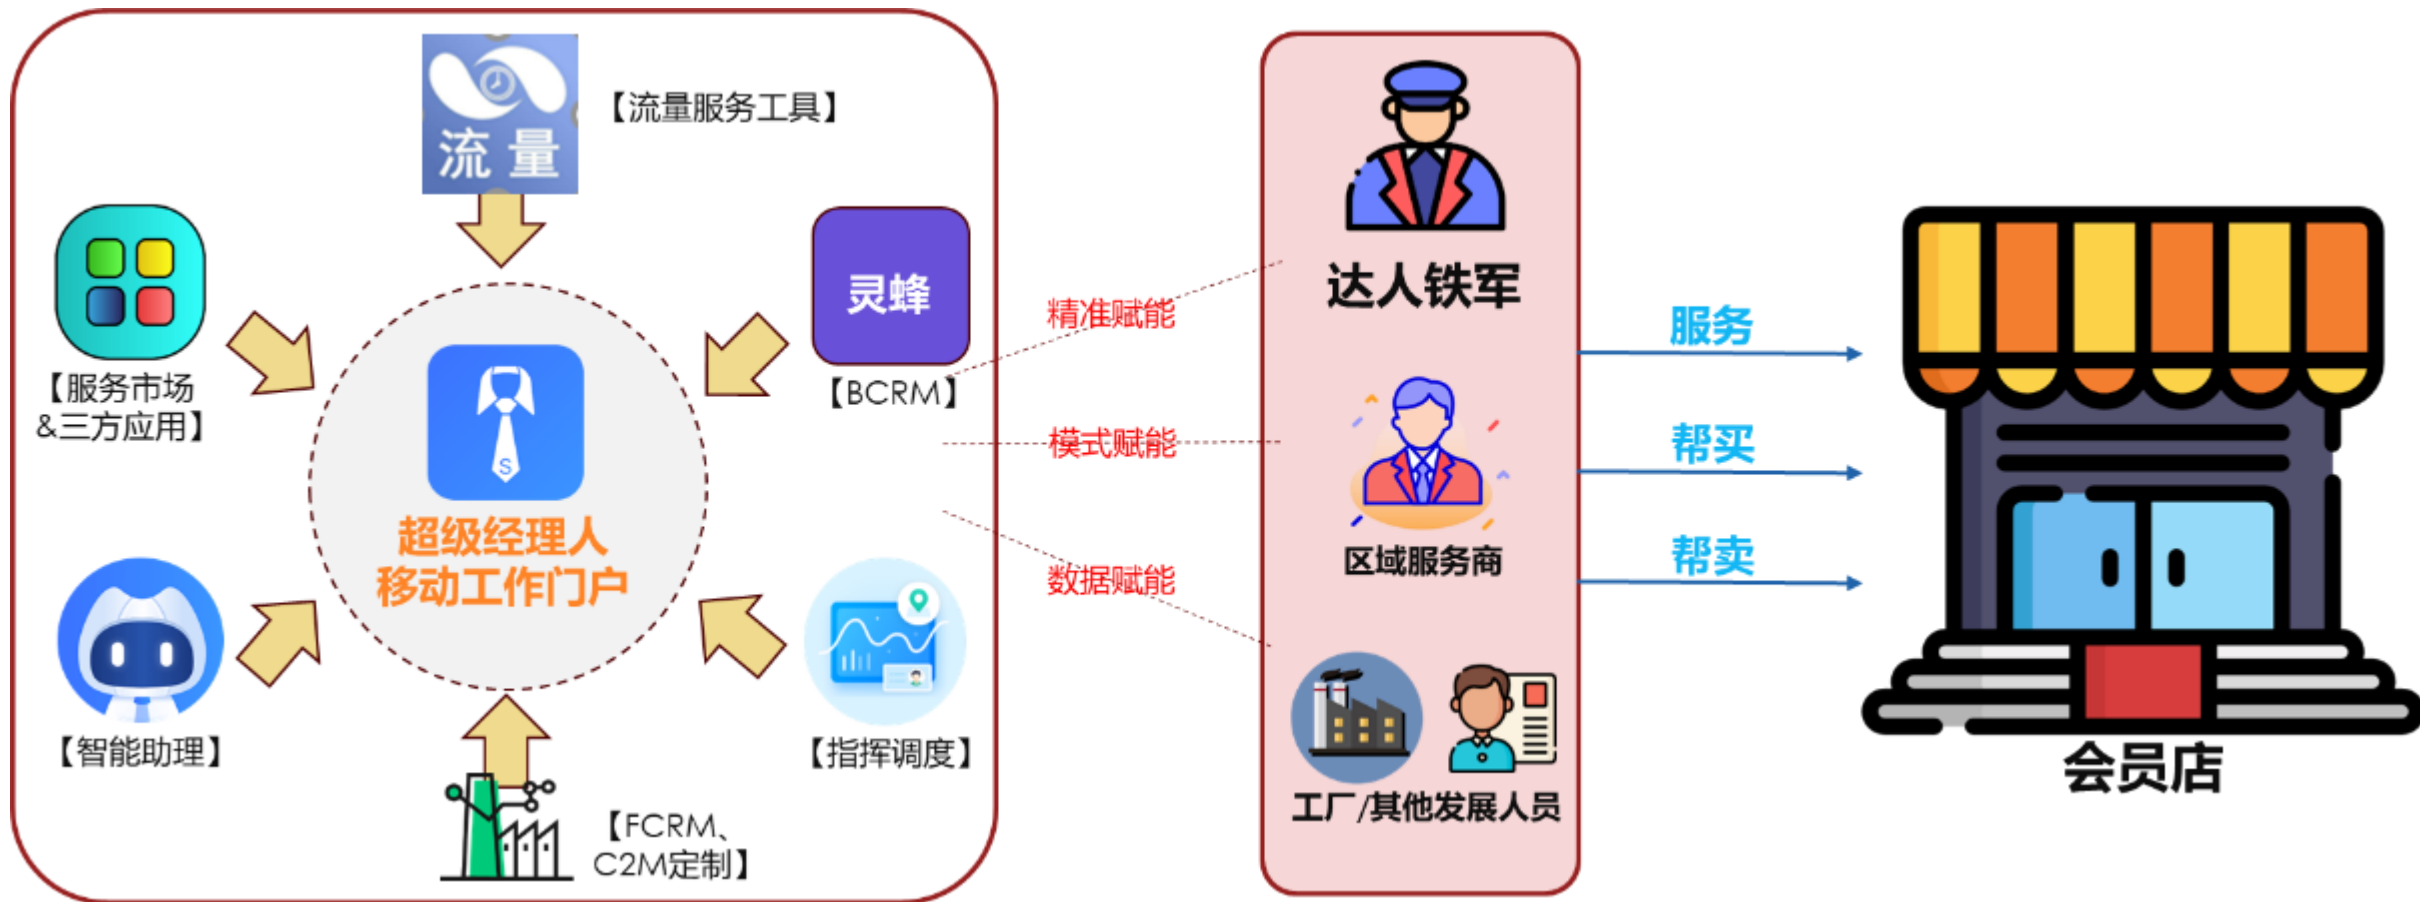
流量

【流量服务工具】

【服务市场&三方应用】

灵蜂

【BCRM】

S

超级经理人移动工作门户

【智能助理】

【指挥调度】

【FCRM、C2M定制】

精准赋能

模式赋能

数据赋能

达人铁军

区域服务商

工厂/其他发展人员

服务

帮买

帮卖

会员店